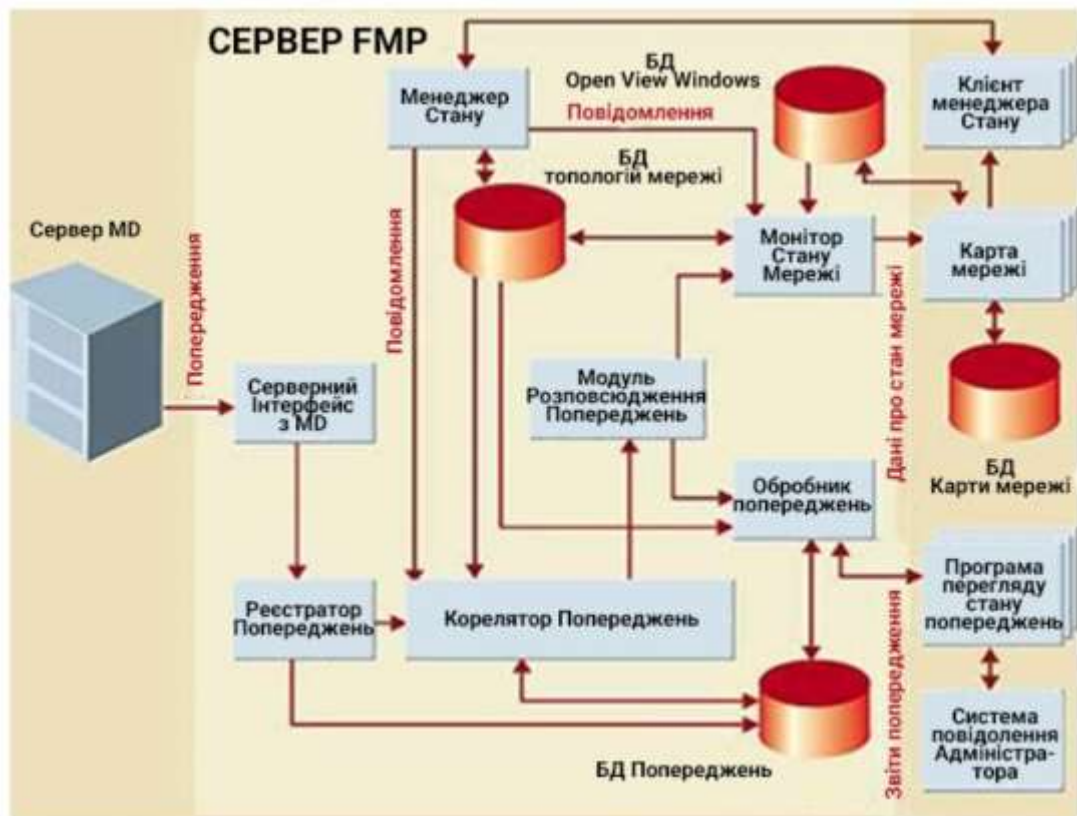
СЕРВЕР FMP

Сервер MD

Попередження

Серверний Інтерфейс з MD

Реєстратор Попереджень

Менеджер Стану

Повідомлення

БД Open View Windows

Повідомлення

БД топології мережі

Монітор Стану Мережі

Модуль Розповсюдження Попереджень

Корелятор Попереджень

Обробник попереджень

БД Попереджень

Клієнт менеджера Стану

Карта мережі

Дані про стан мережі

БД Карти мережі

Програма перегляду стану попереджень

Звіти попередження

Система повідолення Адміністратора